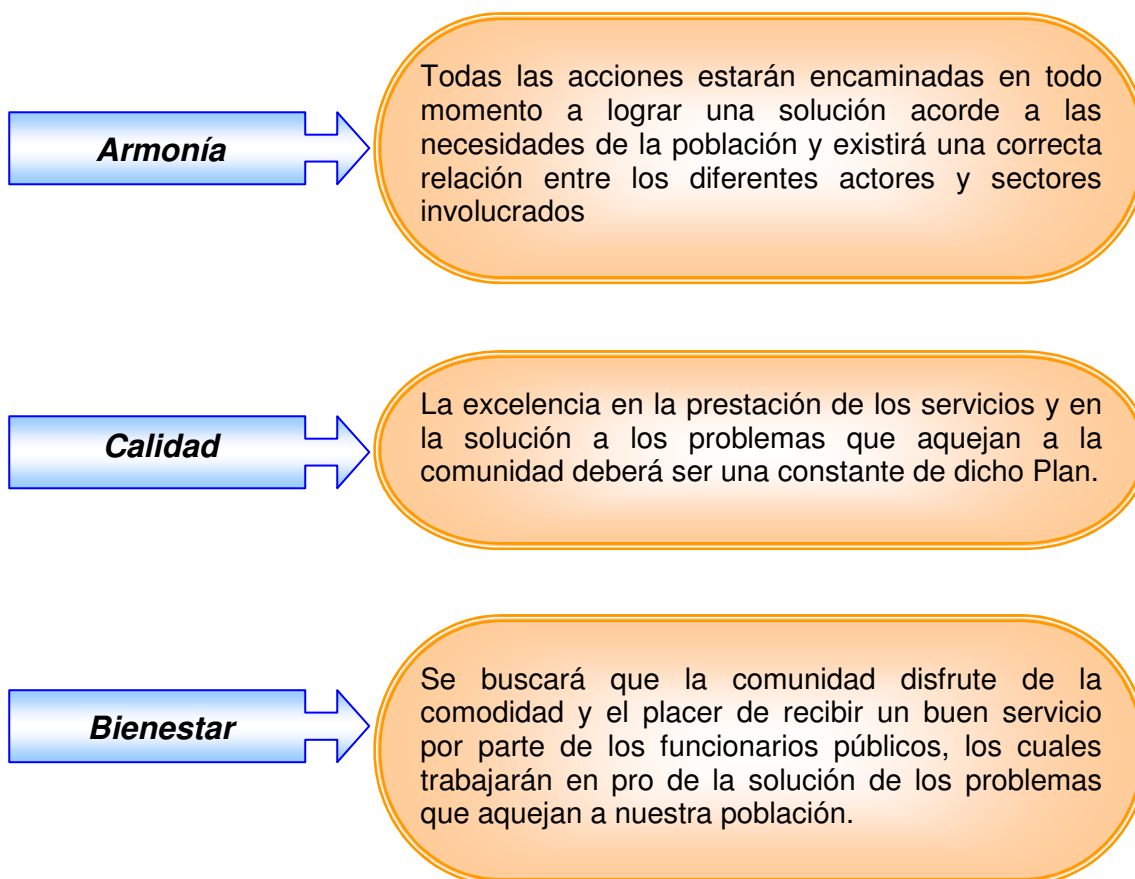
Armonía

Todas las acciones estarán encaminadas en todo momento a lograr una solución acorde a las necesidades de la población y existirá una correcta relación entre los diferentes actores y sectores involucrados

Calidad

La excelencia en la prestación de los servicios y en la solución a los problemas que aquejan a la comunidad deberá ser una constante de dicho Plan.

Bienestar

Se buscará que la comunidad disfrute de la comodidad y el placer de recibir un buen servicio por parte de los funcionarios públicos, los cuales trabajarán en pro de la solución de los problemas que aquejan a nuestra población.